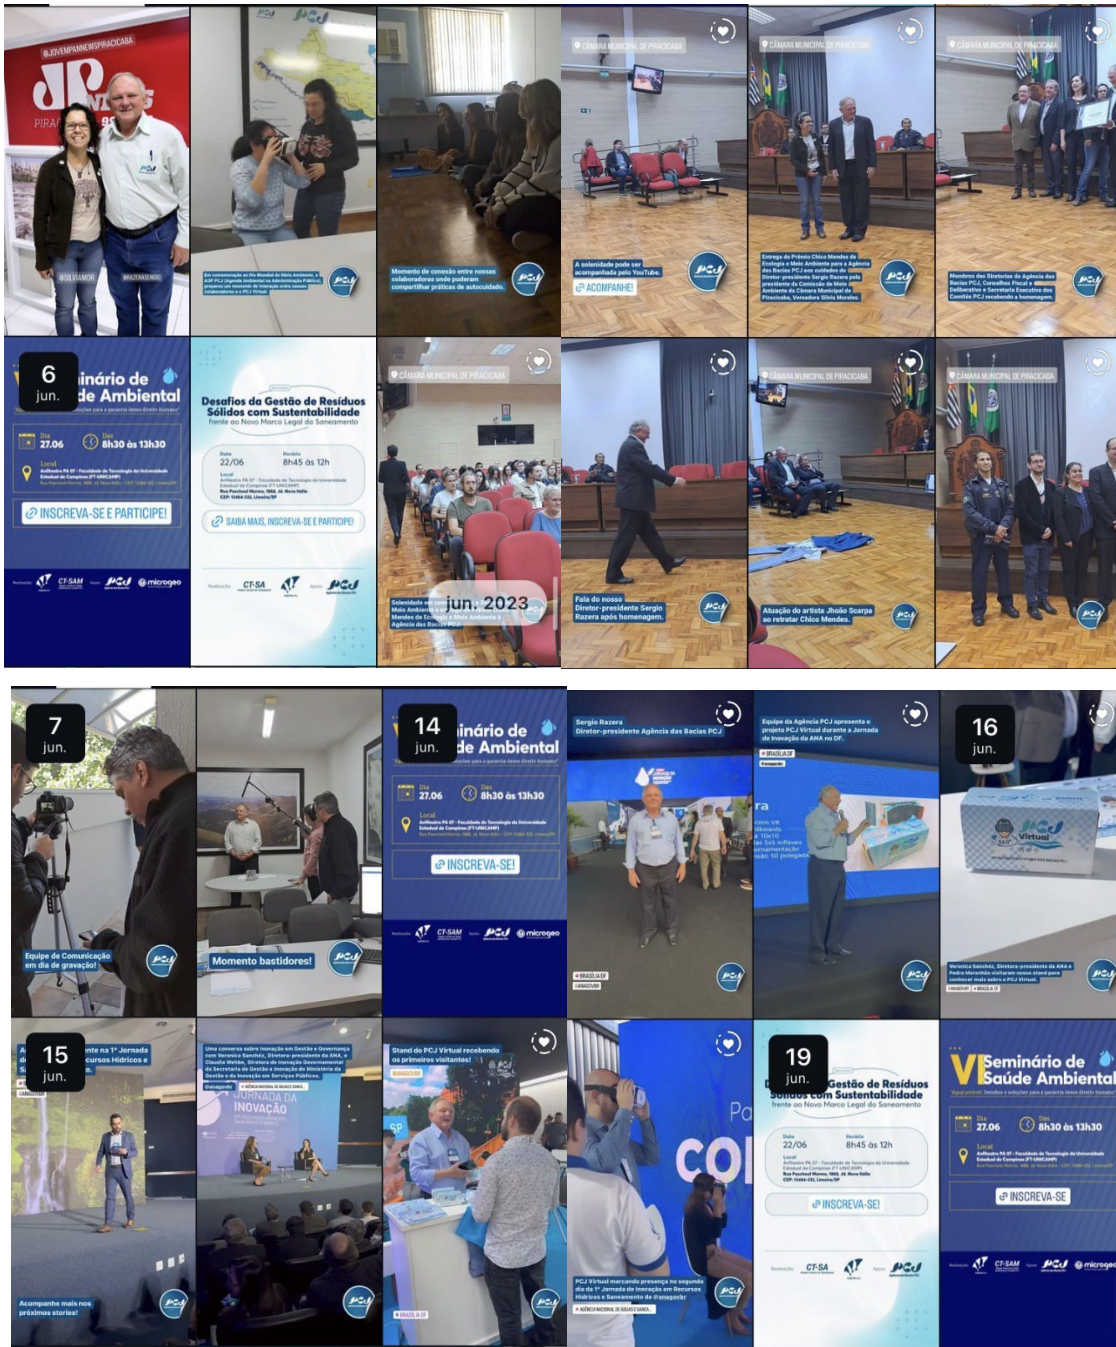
@JOVEMPANNEWSPIRACICABA

PIRA 99

@SILVIAMOR

@RAZERASERGIO

Em comemoração ao Dia Mundial do Meio Ambiente, a ASP-PCJ (Agência Ambiente na Administração Pública) propiciou um momento de imersão entre nossos colaboradores e a PCJ Virtual.

Momento de conexão entre nossas colaboradoras onde puderam compartilhar práticas de autocuidado.

CÂMARA MUNICIPAL DE PIRACICABA

A solenidade pode ser acompanhada pelo YouTube.

ACOMPANHE!

CÂMARA MUNICIPAL DE PIRACICABA

Entrega do Prêmio Chico Mendes de Ecologia e Meio Ambiente para a Agência das Bacias PCJ nos cuidados do Diretor-presidente Sergio Razera pela presidente da Comissão de Meio Ambiente da Câmara Municipal de Piracicaba, Vereadora Silvia Morales.

CÂMARA MUNICIPAL DE PIRACICABA

Membros das Diretorias da Agência das Bacias PCJ, Conselhos Fiscal e Deliberativo e Secretaria Executiva dos Comitês PCJ recebendo a homenagem.

6 jun.

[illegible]inário de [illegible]de Ambiental

Dia 27.06

Das 8h30 às 13h30

Local

INSCREVA-SE E PARTICIPE!

CT-SAM

microgeo

Desafios da Gestão de Resíduos Sólidos com Sustentabilidade

Frente ao Novo Marco Legal do Saneamento

Data 22/06

Horário 8h45 às 12h

Local

SAIBA MAIS, INSCREVA-SE E PARTICIPE!

CT-SA

CÂMARA MUNICIPAL DE PIRACICABA

jun. 2023

Fala do nosso Diretor-presidente Sergio Razera após homenagem.

CÂMARA MUNICIPAL DE PIRACICABA

Atuação do artista Jhoão Scarpa ao retratar Chico Mendes.

CÂMARA MUNICIPAL DE PIRACICABA

7 jun.

Equipe de Comunicação em dia de gravação!

Momento bastidores!

14 jun.

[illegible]inário de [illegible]de Ambiental

Dia 27.06

Das 8h30 às 13h30

INSCREVA-SE!

CT-SAM

microgeo

Sergio Razera
Diretor-presidente Agência das Bacias PCJ

BRASÍLIA-DF

Equipe da Agência PCJ apresenta o projeto PCJ Virtual durante a Jornada de Inovação da ANA no DF.

BRASÍLIA-DF

16 jun.

Virtual

15 jun.

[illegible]nte na 1ª Jornada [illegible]cursos Hídricos e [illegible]

Acompanhe mais nos próximos stories!

JORNADA DA INOVAÇÃO

Stand do PCJ Virtual recebendo os primeiros visitantes!

BRASÍLIA-DF

PCJ Virtual marcando presença no segundo dia da 1ª Jornada de Inovação em Recursos Hídricos e Saneamento da @anagovbr

19 jun.

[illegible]Gestão de Resíduos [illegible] com Sustentabilidade

frente ao Novo Marco Legal do Saneamento

Data 22/06

Horário 8h45 às 12h

INSCREVA-SE!

CT-SA

VI Seminário de Saúde Ambiental

Dia 27.06

Das 8h30 às 13h30

Local

INSCREVA-SE

CT-SAM

microge